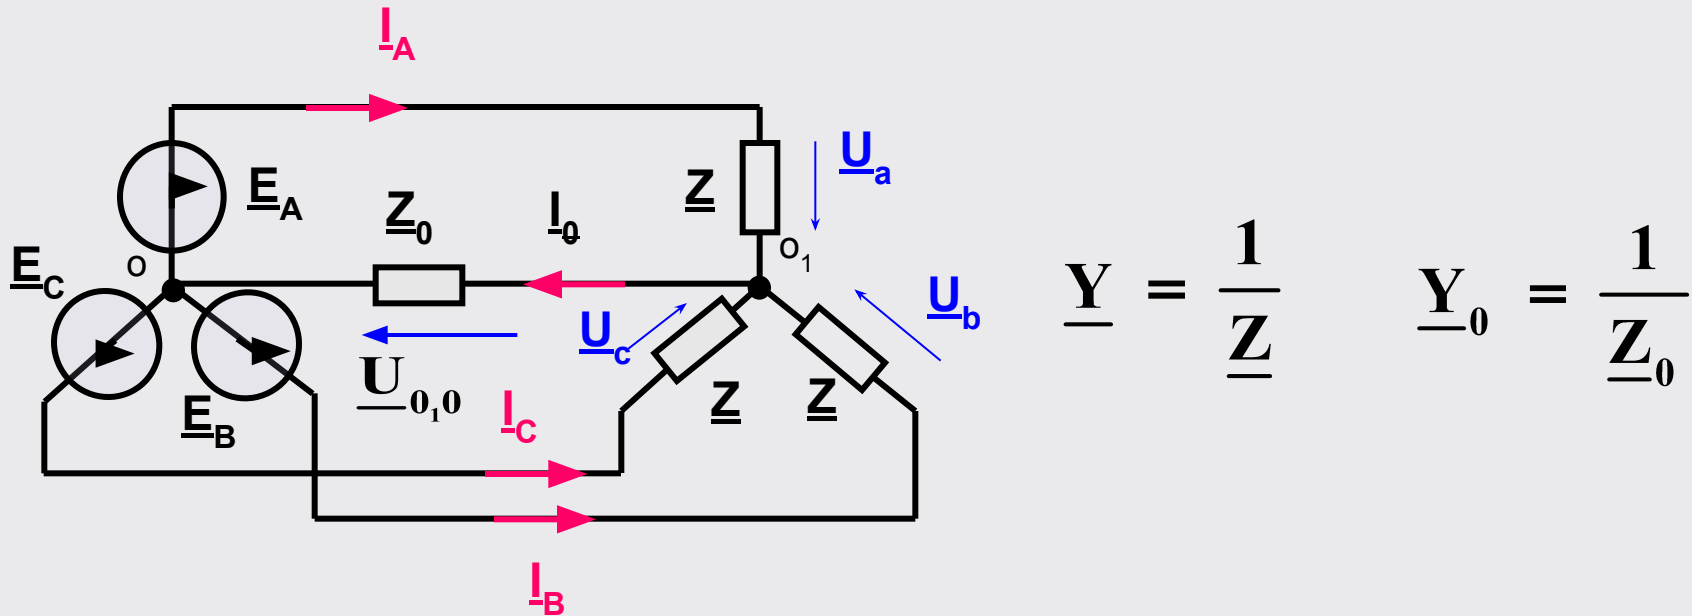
$\underline{I}_A$

$\underline{U}_a$

$\underline{E}_A$

$\underline{Z}_0$

$\underline{I}_0$

$\underline{Z}$

$O_1$

$\underline{E}_C$

O

$\underline{U}_b$

$\underline{U}_c$

$\underline{U}_{0_1 0}$

$\underline{E}_B$

$\underline{I}_C$

$\underline{Z}$ $\underline{Z}$

$\underline{I}_B$

$\underline{Y} = \frac{1}{\underline{Z}}$

$\underline{Y}_0 = \frac{1}{\underline{Z}_0}$